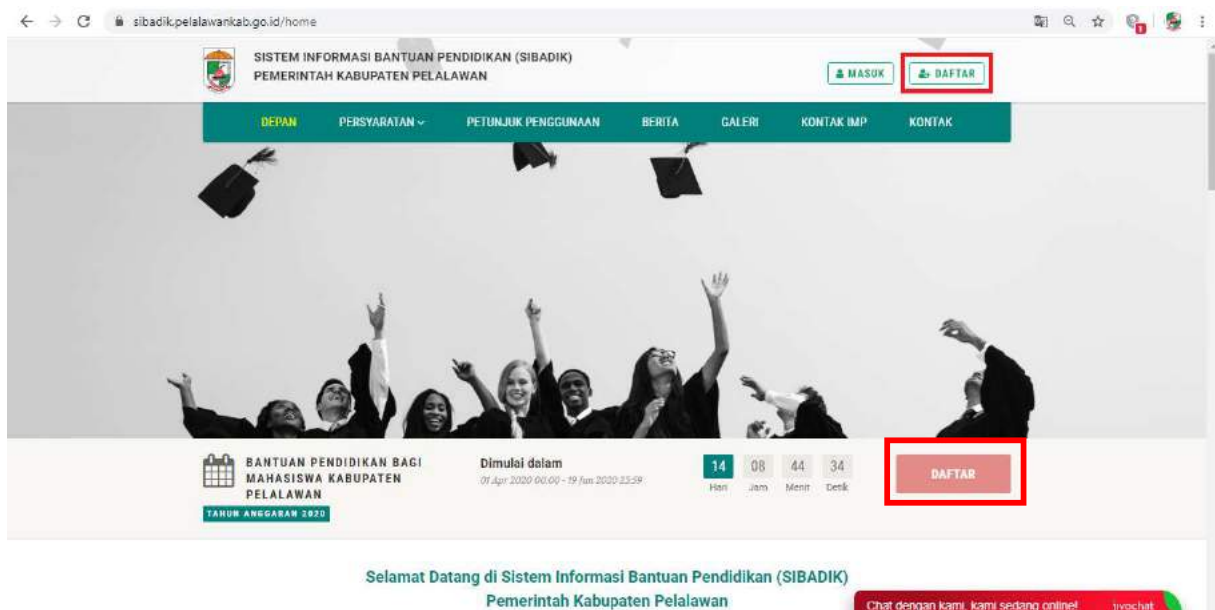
sibadik.pelalawankab.go.id/home

SISTEM INFORMASI BANTUAN PENDIDIKAN (SIBADIK)
PEMERINTAH KABUPATEN PELALAWAN

MASUK DAFTAR

DEPAN PERSYARATAN PETUNJUK PENGGUNAAN BERITA GALERI KONTAK IMP KONTAK

BANTUAN PENDIDIKAN BAGI MAHASISWA KABUPATEN PELALAWAN
TAHUN ANGGARAN 2020

Dimulai dalam
01 Apr 2020 00:00 - 19 Jun 2020 23:59

| 14 | 08 | 44 | 34 |
|---|---|---|---|
| Hari | Jam | Menit | Detik |

DAFTAR

Selamat Datang di Sistem Informasi Bantuan Pendidikan (SIBADIK)
Pemerintah Kabupaten Pelalawan

Chat dengan kami, kami sedang online! tivochat